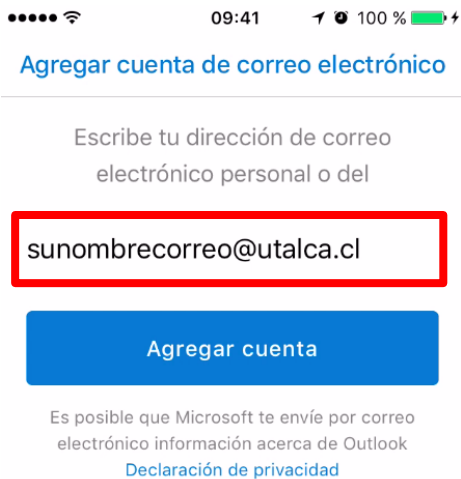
09:41
100 %

Agregar cuenta de correo electrónico

Escribe tu dirección de correo electrónico personal o del

sunombrecorreo@utalca.cl

Agregar cuenta

Es posible que Microsoft te envíe por correo electrónico información acerca de Outlook
Declaración de privacidad